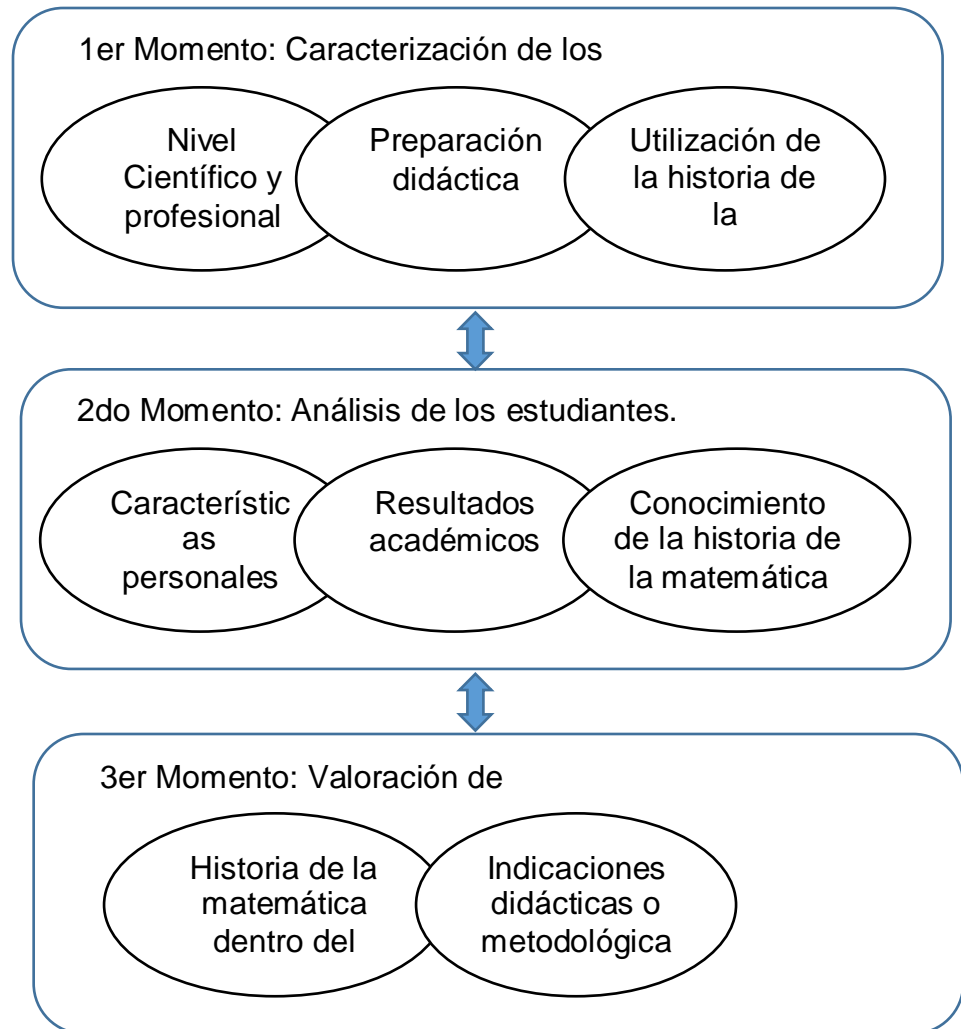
1er Momento: Caracterización de los

Nivel Científico y profesional

Preparación didáctica

Utilización de la historia de la

2do Momento: Análisis de los estudiantes.

Característic as personales

Resultados académicos

Conocimiento de la historia de la matemática

3er Momento: Valoración de

Historia de la matemática dentro del

Indicaciones didácticas o metodológica